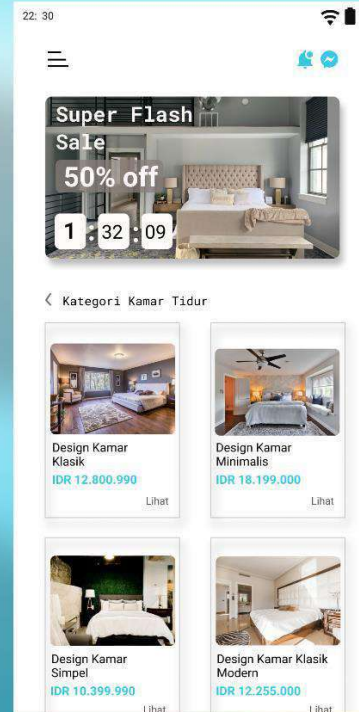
22: 30

Super Flash Sale
50% off
1 : 32 : 09

Kategori Kamar Tidur

Design Kamar Klasik
IDR 12.800.990
Lihat

Design Kamar Minimalis
IDR 18.199.000
Lihat

Design Kamar Simpel
IDR 10.399.990
Lihat

Design Kamar Klasik Modern
IDR 12.255.000
Lihat